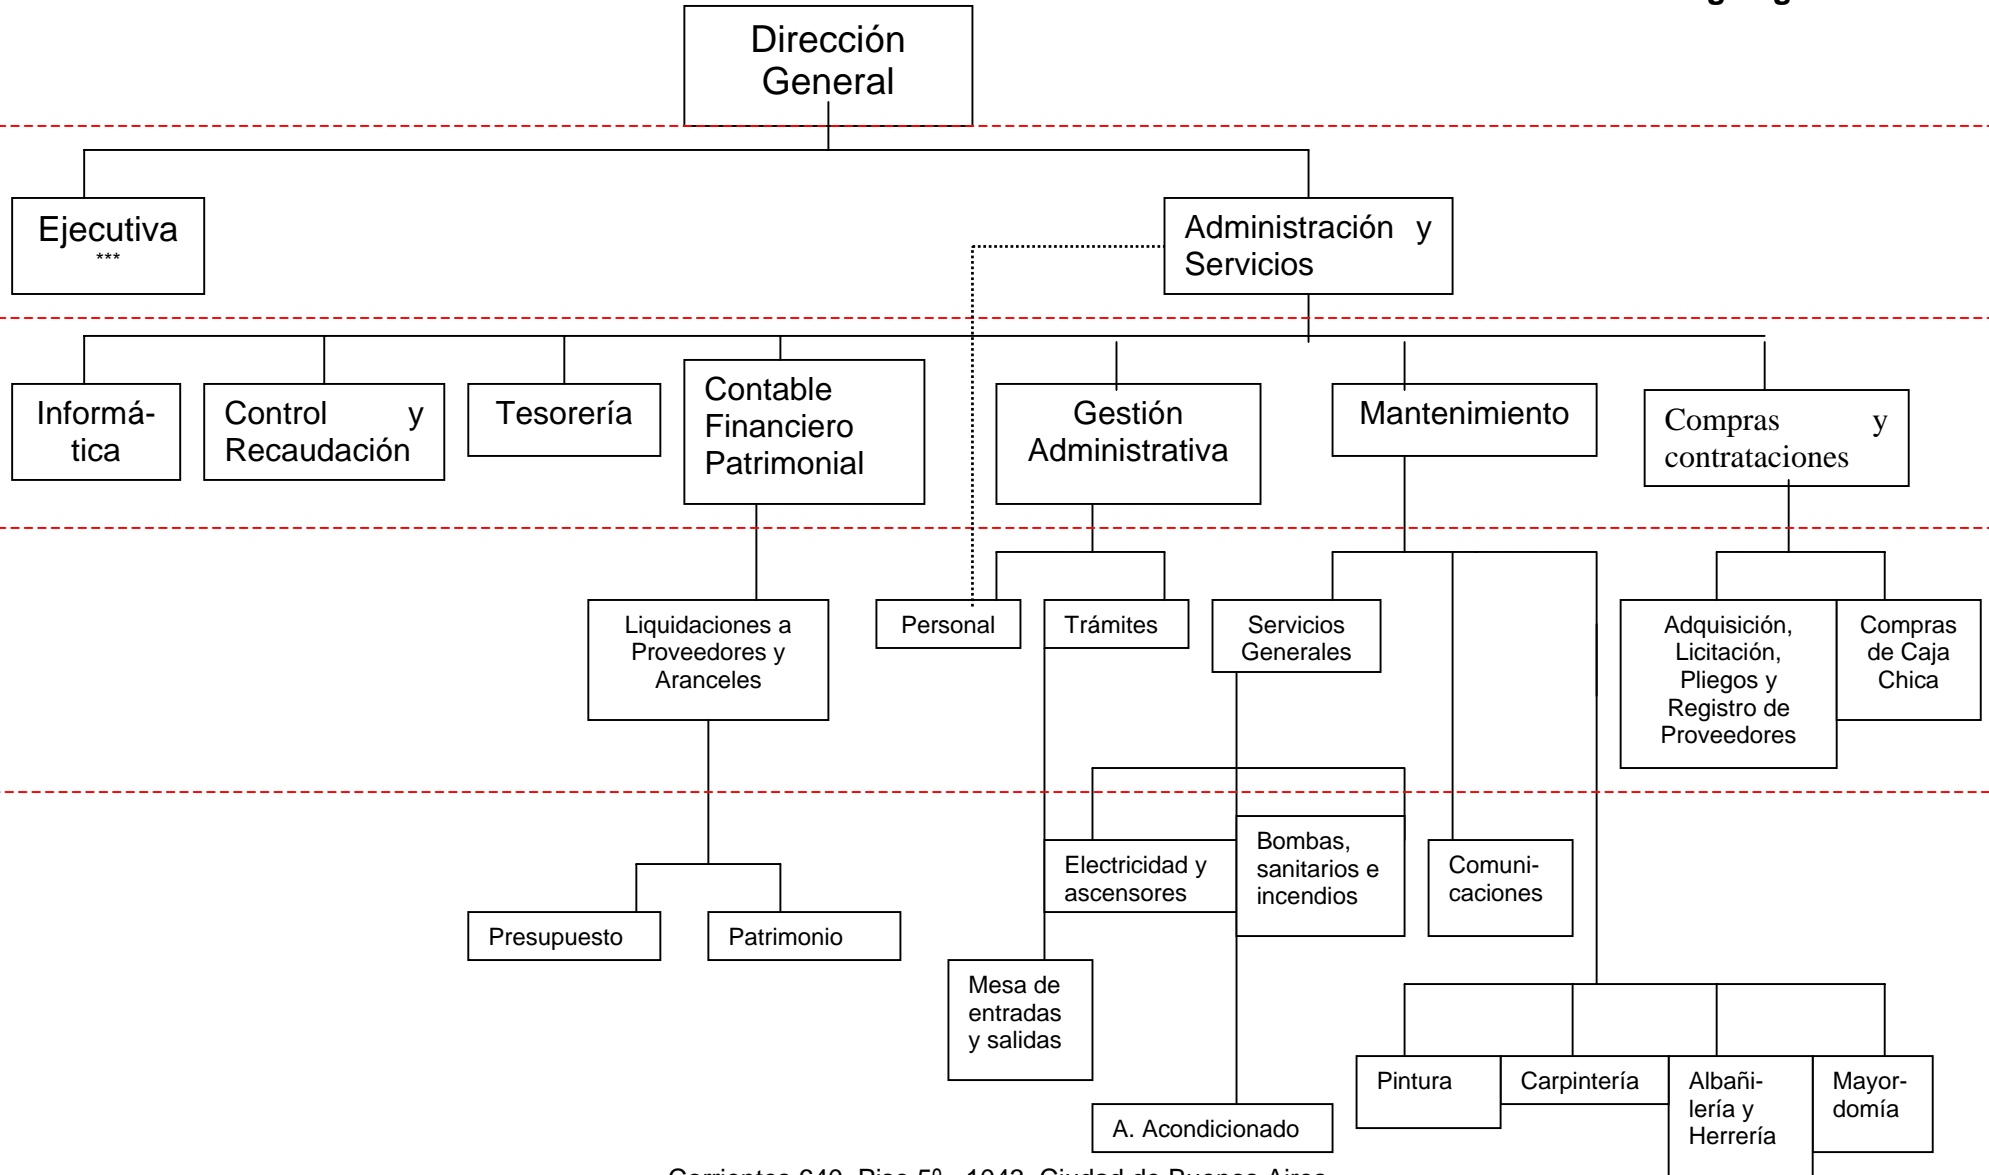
Dirección General

Ejecutiva
***

Administración y Servicios

Informática

Control y Recaudación

Tesorería

Contable Financiero Patrimonial

Gestión Administrativa

Mantenimiento

Compras y contrataciones

Liquidaciones a Proveedores y Aranceles

Personal

Trámites

Servicios Generales

Adquisición, Licitación, Pliegos y Registro de Proveedores

Compras de Caja Chica

Electricidad y ascensores

Bombas, sanitarios e incendios

Comunicaciones

Presupuesto

Patrimonio

Mesa de entradas y salidas

A. Acondicionado

Pintura

Carpintería

Albañilería y Herrería

Mayordomía

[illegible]